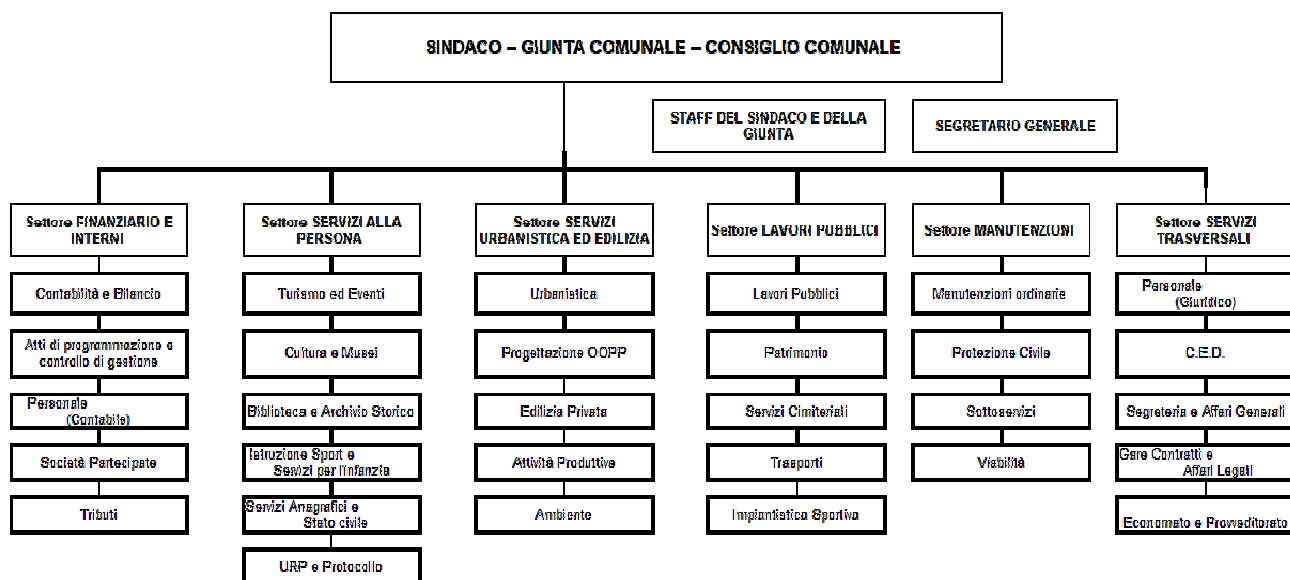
SINDACO – GIUNTA COMUNALE – CONSIGLIO COMUNALE

STAFF DEL SINDACO E DELLA GIUNTA

SEGRETARIO GENERALE

Settore FINANZIARIO E INTERNI

Contabilità e Bilancio

Atti di programmazione e controllo di gestione

Personale (Contabile)

Società Partecipate

Tributi

Settore SERVIZI ALLA PERSONA

Turismo ed Eventi

Cultura e Musei

Biblioteca e Archivio Storico

Istruzione Sport e Servizi per l'infanzia

Servizi Anagrafici e Stato civile

URP e Protocollo

Settore SERVIZI URBANISTICA ED EDILIZIA

Urbanistica

Progettazione OOPP

Edilizia Privata

Attività Produttive

Ambiente

Settore LAVORI PUBBLICI

Lavori Pubblici

Patrimonio

Servizi Cimiteriali

Trasporti

Impiantistica Sportiva

Settore MANUTENZIONI

Manutenzioni ordinarie

Protezione Civile

Sottoservizi

Viabilità

Settore SERVIZI TRASVERSALI

Personale (Giuridico)

C.E.D.

Segreteria e Affari Generali

Gare Contratti e Affari Legali

Economato e Provveditorato